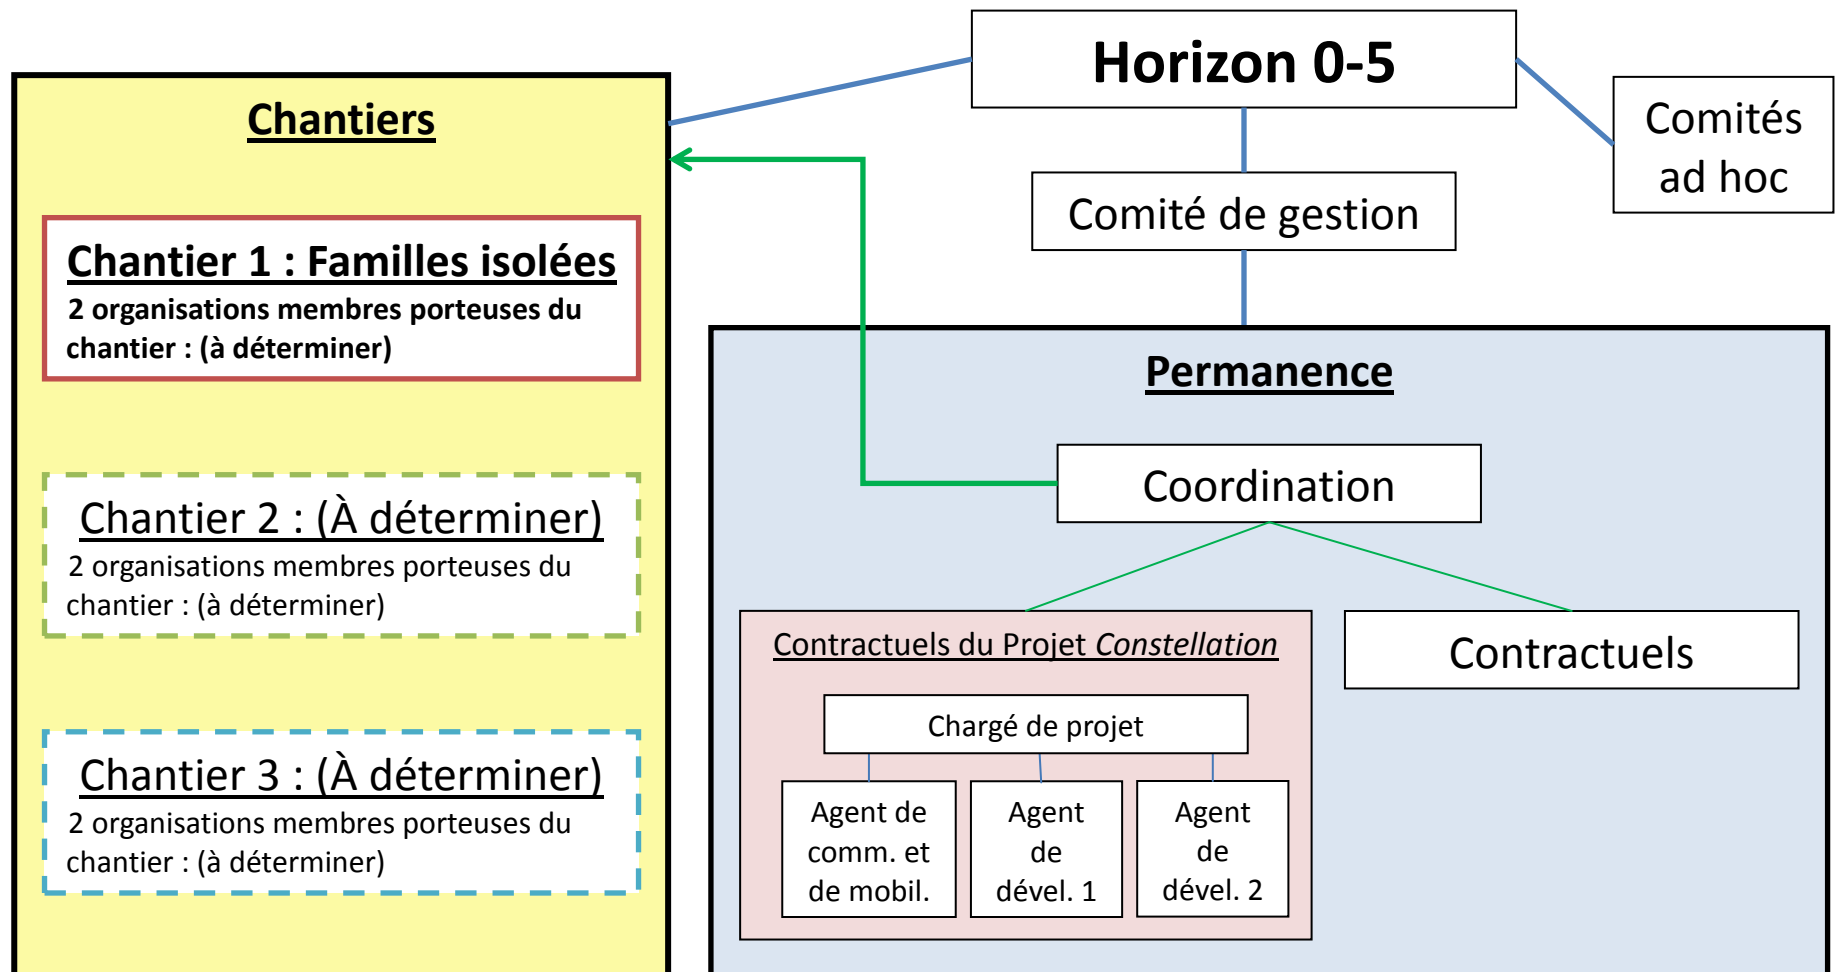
Horizon 0-5

Comités ad hoc

Comité de gestion

Chantiers

Chantier 1 : Familles isolées
2 organisations membres porteuses du chantier : (à déterminer)

Chantier 2 : (À déterminer)
2 organisations membres porteuses du chantier : (à déterminer)

Chantier 3 : (À déterminer)
2 organisations membres porteuses du chantier : (à déterminer)

Permanence

Coordination

Contractuels du Projet Constellation

Chargé de projet

Agent de comm. et de mobil.

Agent de dével. 1

Agent de dével. 2

Contractuels